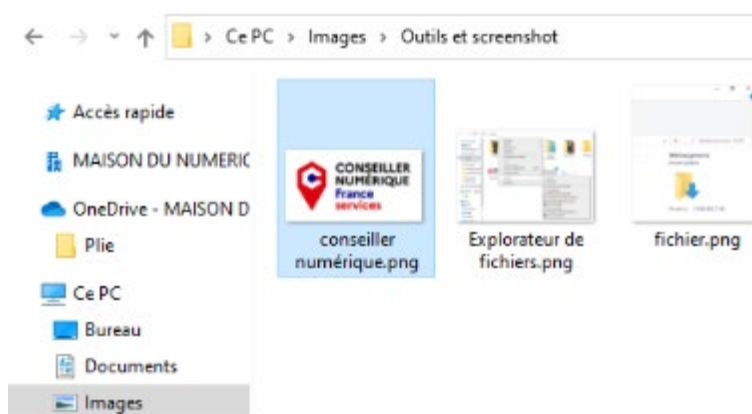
> Ce PC > Images > Outils et screenshot

Accès rapide
MAISON DU NUMERIC
OneDrive - MAISON D
Plie
Ce PC
Bureau
Documents
Images

CONSEILLER NUMÉRIQUE France services

conseiller numérique.png

Explorateur de fichiers.png

fichier.png